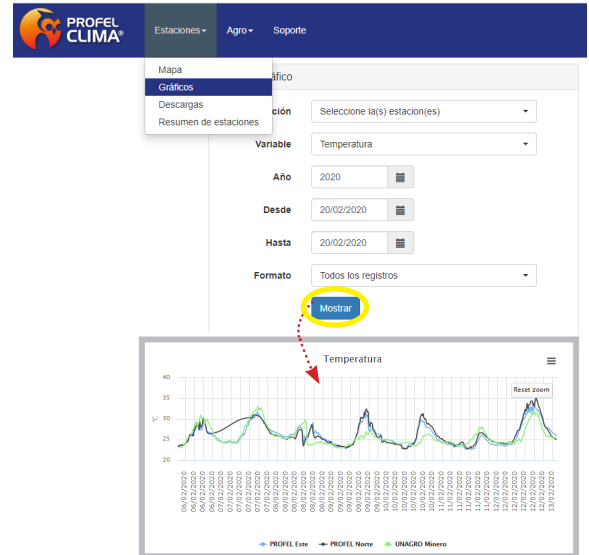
PROFEL CLIMA®

Estaciones ▾ Agro ▾ Soporte

Mapa
Gráficos
Descargas
Resumen de estaciones

áfico

ción Seleccione la(s) estacion(es)

Variable Temperatura

Año 2020

Desde 20/02/2020

Hasta 20/02/2020

Formato Todos los registros

Mostrar

Temperatura

Reset zoom

40
35
30
25
20

°C

06/02/2020
06/02/2020
06/02/2020
06/02/2020
07/02/2020
07/02/2020
07/02/2020
07/02/2020
08/02/2020
08/02/2020
08/02/2020
08/02/2020
09/02/2020
09/02/2020
09/02/2020
09/02/2020
10/02/2020
10/02/2020
10/02/2020
10/02/2020
11/02/2020
11/02/2020
11/02/2020
11/02/2020
12/02/2020
12/02/2020
12/02/2020
12/02/2020
13/02/2020

PROFEL Este PROFEL Norte UNAGRO Minero